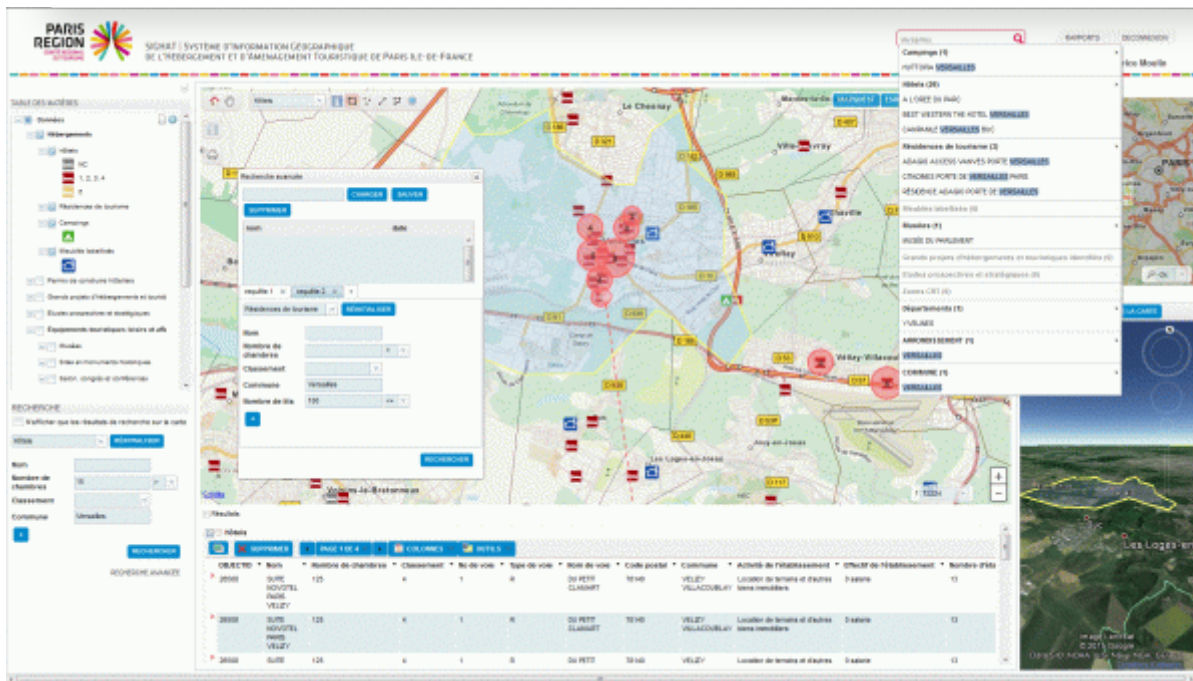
PARIS REGION

SIGHAT | SYSTÈME D'INFORMATION GÉOGRAPHIQUE DE L'HÉBERGEMENT ET D'AMÉNAGEMENT TOURISTIQUE DE PARIS ILE-DE-FRANCE

RAPPORTS DÉCONNEXION

Campings (1)
HUTTOPIA VERSAILLES
Hôtels (26)
A L'ORÉE DU PARC
BEST WESTERN THE HOTEL VERSAILLES
CAMPANILE VERSAILLES SUD
Résidences de tourisme (3)
ADAGIO ACCESS VANVES PORTE VERSAILLES
CITADINES PORTE DE VERSAILLES PARIS
RÉSIDENCE ADAGIO PORTE DE VERSAILLES
Meublés labellisés (0)
Musées (1)
MUSÉE DU PARLEMENT
Grands projets d'hébergements et touristiques identifiés (0)
Études prospectives et stratégiques (0)
Zones CRT (0)
Départements (1)
YVELINES
ARRONDISSEMENT (1)
VERSAILLES
COMMUNE (1)
VERSAILLES

TABLE DES MATIÈRES
Données
Hébergements
Hôtels
NC
1, 2, 3, 4
5
Résidences de tourisme
Campings
Meublés labellisés
Permis de construire hôtelier
Grands projets d'hébergements et touristiques
Études prospectives et stratégiques
Équipements touristiques loisirs et affaires
Musées
Sites et monuments historiques
Salon, congrès et conférences

RECHERCHE
N'afficher que les résultats de recherche sur la carte
Hôtels RÉINITIALISER
Nom
Nombre de chambres
Classement
Commune Versailles
RECHERCHER
RECHERCHE AVANCÉE

Hôtels
Recherche avancée
CHARGER SAUVER
SUPPRIMER
Nom date
requête 1 requête 2
Résidences de tourisme RÉINITIALISER
Nom
Nombre de chambres
Classement
Commune Versailles
Nombre de lits 100
RECHERCHER

Le Chesnay
Ville-d'Avray
Chaville
Vélizy-Villacoublay
Les Loges-en-Josas
Jouy-en-Josas
Voisins-le-Bretonneux

Résultats
Hôtels
SUPPRIMER PAGE 1 DE 4 COLONNES OUTILS

| OBJECTID | Nom | Nombre de chambres | Classement | No de voie | Type de voie | Nom de voie | Code postal | Commune | Activité de l'établissement | Effectif de l'établissement | Nombre d'ét |
|---|---|---|---|---|---|---|---|---|---|---|---|
| 26563 | SUITE NOVOTEL PARIS VELIZY | 125 | 4 | 1 | R | DU PETIT CLAMART | 78140 | VELIZY VILLACOUBLAY | Location de terrains et d'autres biens immobiliers | 0 salarié | 13 |
| 26563 | SUITE NOVOTEL PARIS VELIZY | 125 | 4 | 1 | R | DU PETIT CLAMART | 78140 | VELIZY VILLACOUBLAY | Location de terrains et d'autres biens immobiliers | 0 salarié | 13 |
| 26563 | SUITE | 125 | 4 | 1 | R | DU PETIT | 78140 | VELIZY | Location de terrains et d'autres | 0 salarié | 13 |

Les Loges-en
Image Landsat
© 2015 Google